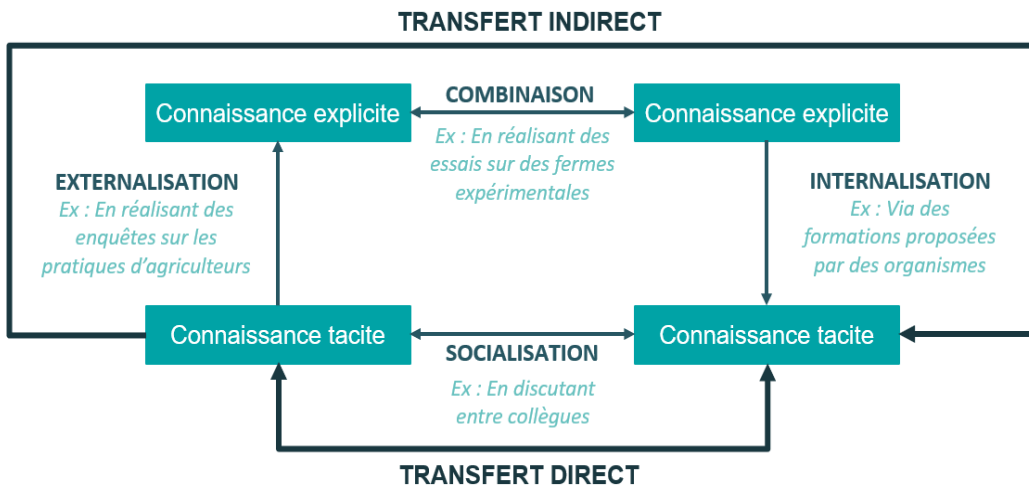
TRANSFERT INDIRECT

Connaissance explicite

COMBINAISON

Ex : En réalisant des essais sur des fermes expérimentales

Connaissance explicite

EXTERNALISATION

Ex : En réalisant des enquêtes sur les pratiques d'agriculteurs

INTERNALISATION

Ex : Via des formations proposées par des organismes

Connaissance tacite

SOCIALISATION

Ex : En discutant entre collègues

Connaissance tacite

TRANSFERT DIRECT